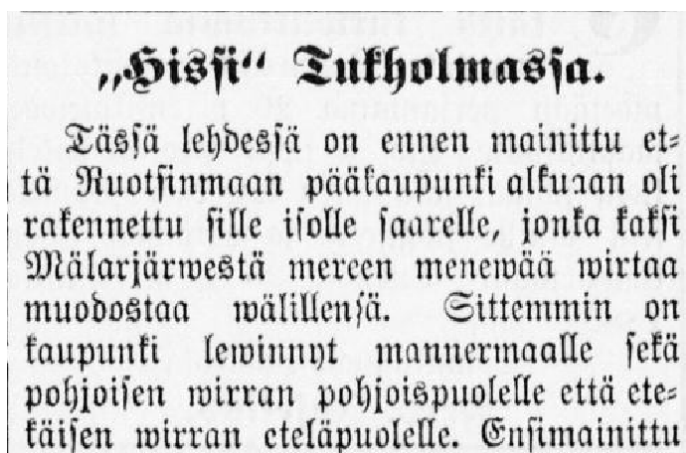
„Hissi" Tukholmassa.

Tässä lehdessä on ennen mainittu että Ruotsinmaan pääkaupunki alkuaan oli rakennettu sille isolle saarelle, jonka kaksi Mälarjärwestä mereen menewää wirtaa muodostaa wälillensä. Sittemmin on kaupunki lewinnyt mannermaalle sekä pohjoisen wirran pohjoispuolelle että eteläisen wirran eteläpuolelle. Ensimainittu